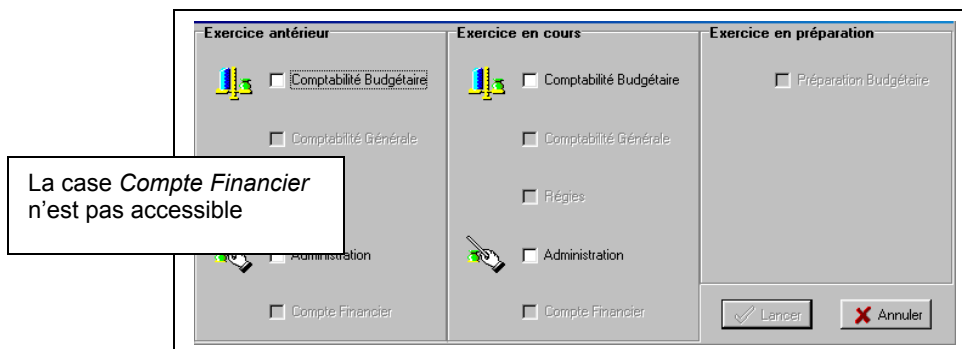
Exercice antérieur

Comptabilité Budgétaire

Comptabilité Générale

La case *Compte Financier* n'est pas accessible

Administration

Compte Financier

Exercice en cours

Comptabilité Budgétaire

Comptabilité Générale

Régies

Administration

Compte Financier

Exercice en préparation

Préparation Budgétaire

Lancer

Annuler